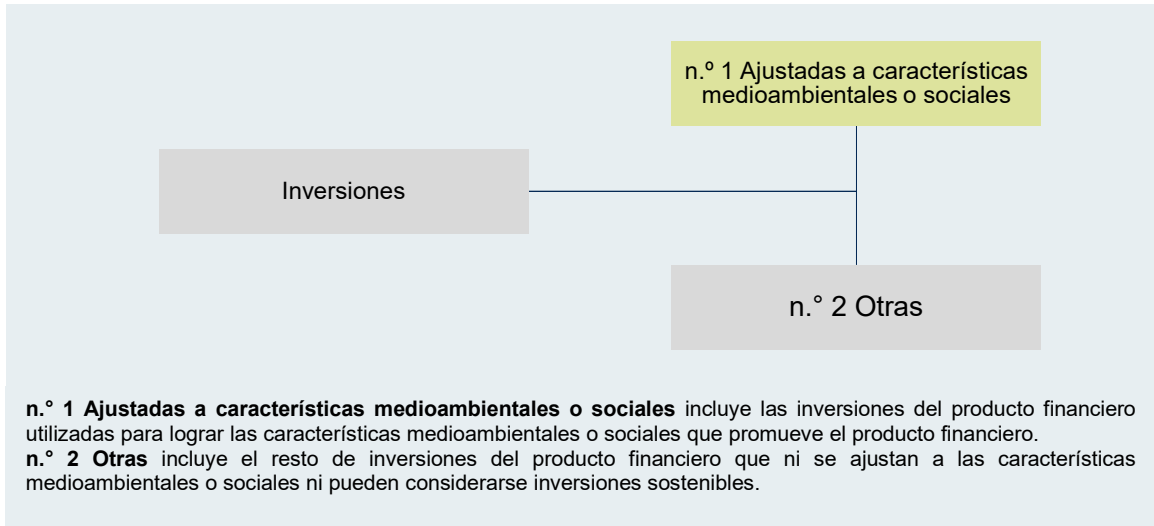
n.º 1 Ajustadas a características medioambientales o sociales

Inversiones

n.° 2 Otras

**n.° 1 Ajustadas a características medioambientales o sociales** incluye las inversiones del producto financiero utilizadas para lograr las características medioambientales o sociales que promueve el producto financiero.
**n.° 2 Otras** incluye el resto de inversiones del producto financiero que ni se ajustan a las características medioambientales o sociales ni pueden considerarse inversiones sostenibles.